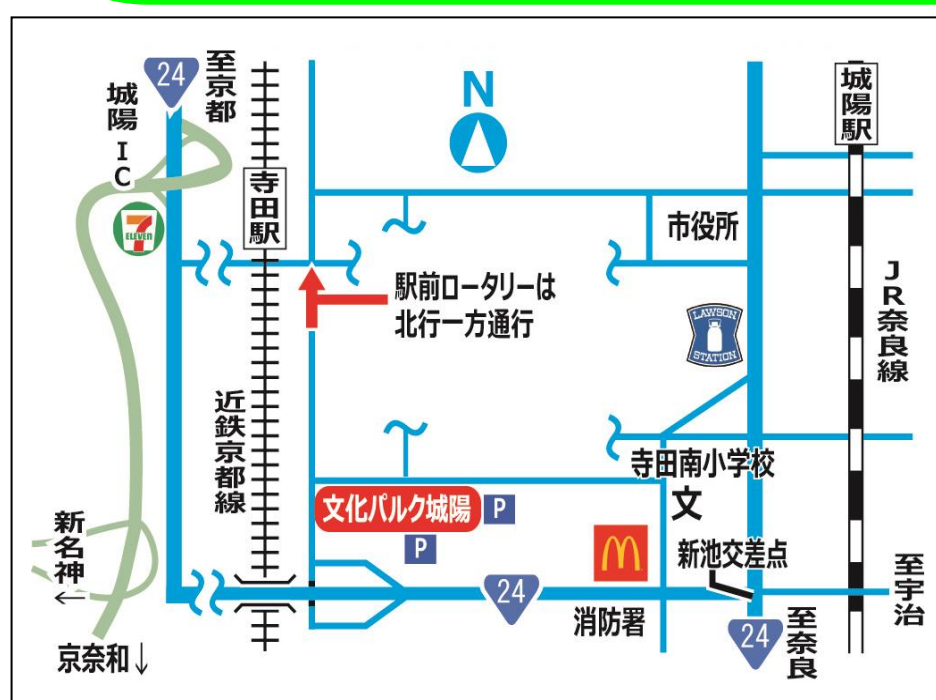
24
至京都
城陽IC
7 ELEVEN
寺田駅
N
城陽駅
市役所
駅前ロータリーは
北行一方通行
LAWSON STATION
JR奈良線
近鉄京都線
寺田南小学校
文
文化パルク城陽
P
P
新名神←
新池交差点
24
至宇治
消防署
24
至奈良
京奈和↓